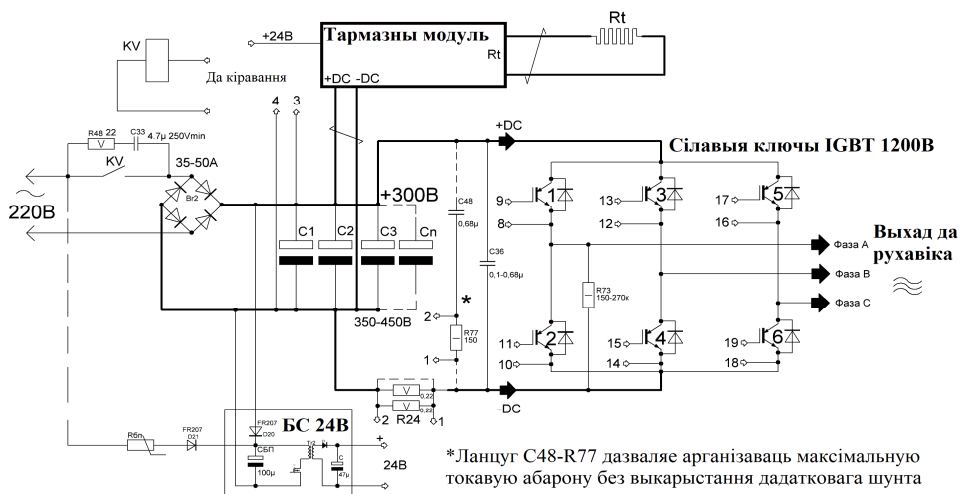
KV

Да кіравання

+24В

Тармазны модуль

Rt

Rt

+DC -DC

4 3

R48 22 C33 4.7μ 250Vmin

V

KV

35-50A

Br2

220В

+300В

C1 C2 C3 Cn

350-450В

C48 0,68μ

C36 0,1-0,68μ

*

2

R77 150

1

+DC

Сілавыя ключы IGBT 1200В

9 1

8

13 3

12

17 5

16

R73 150-270к

11 2

10

15 4

14

19 6

18

Выхад да рухавіка

Фаза А

Фаза В

Фаза С

V 0,22

V 0,22

2 R24 1

-DC

R6m

FR207 D21

FR207 D20

БС 24В

СБП

100μ

T/2

C 47μ

+

24В

*Ланцуг С48-R77 дазваляе арганізаваць максімальную токавую абарону без выкарыстання дадатковага шунта